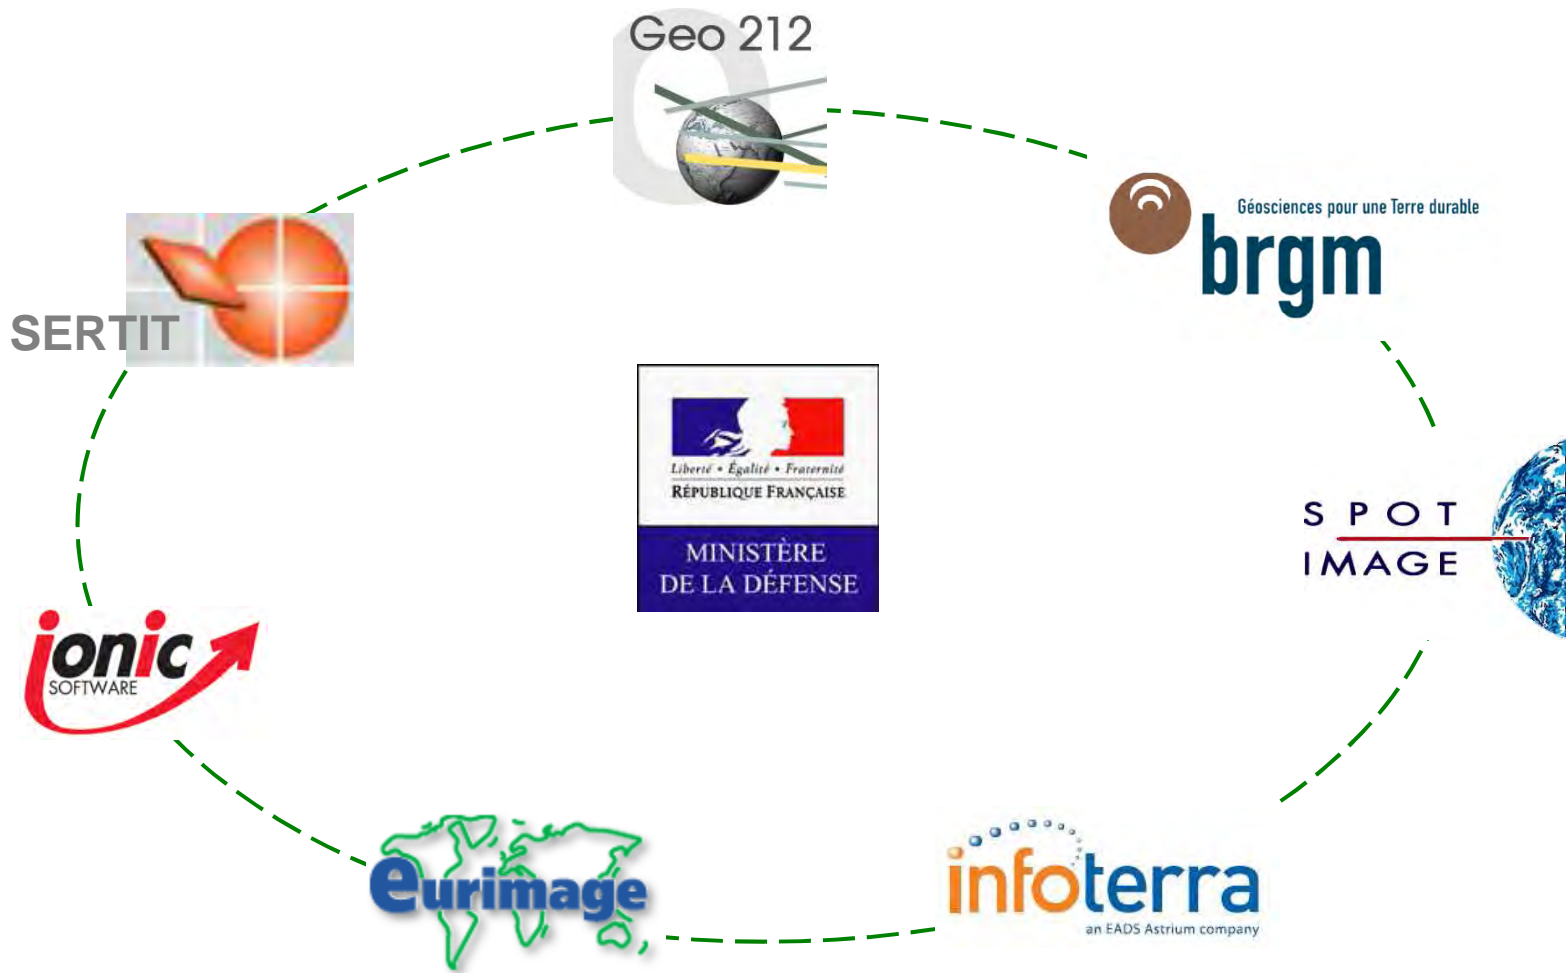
Geo 212

Géosciences pour une Terre durable
brgm

SERTIT

Liberté • Égalité • Fraternité
RÉPUBLIQUE FRANÇAISE
MINISTÈRE
DE LA DÉFENSE

SPOT
IMAGE

ionic
SOFTWARE

eurimage

infoterra
an EADS Astrium company